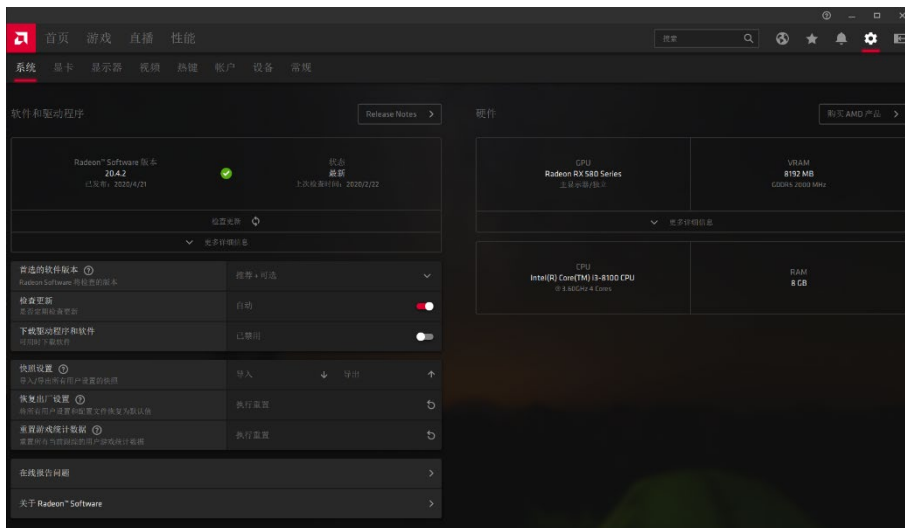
首页 游戏 直播 性能

搜索

系统 显卡 显示器 视频 热键 账户 设备 常规

软件和驱动程序

Release Notes >

Radeon™ Software 版本
20.4.2
已发布：2020/4/21

状态
最新
上次检查时间：2020/2/22

检查更新

更多详细信息

首选的软件版本
Radeon Software 将检查的版本

推荐 + 可选

检查更新
是否定期检查更新

自动

下载驱动程序和软件
可用时下载软件

已禁用

快照设置
导入/导出所有用户设置的快照

导入 导出

恢复出厂设置
将所有用户设置和配置文件恢复为默认值

执行重置

重置游戏统计数据
重置所有当前跟踪的用户游戏统计数据

执行重置

在线报告问题

关于 Radeon™ Software

硬件

购买 AMD 产品 >

GPU
Radeon RX 580 Series
主显示器/独立

VRAM
8192 MB
GDDR5 2000 MHz

更多详细信息

CPU
Intel(R) Core(TM) i3-8100 CPU
@ 3.60GHz 4 Cores

RAM
8 GB